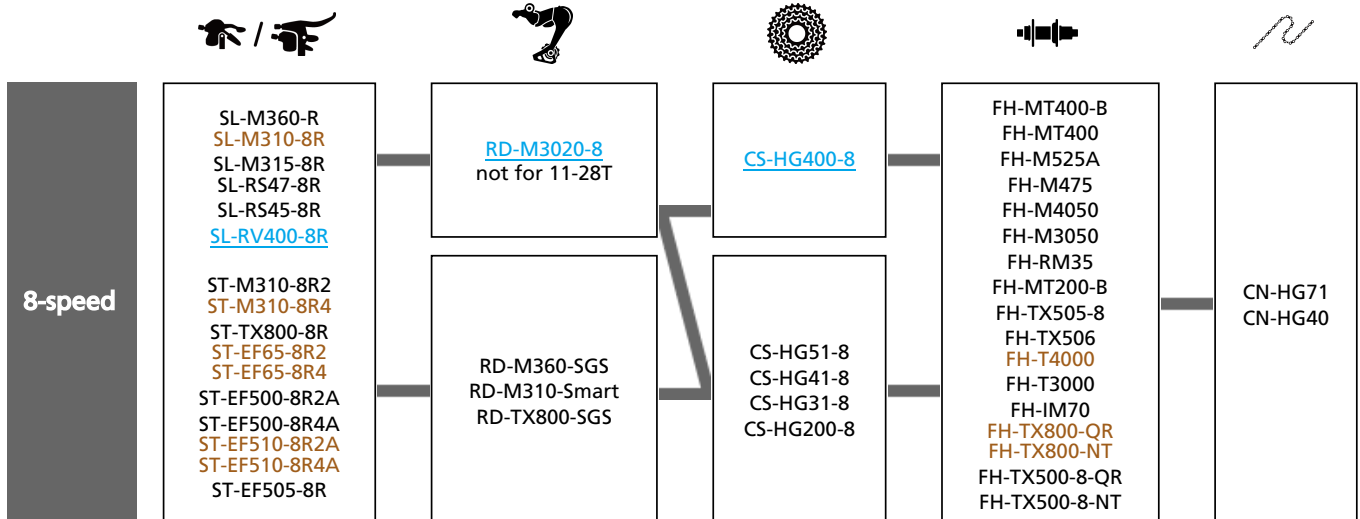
8-speed

SL-M360-R
SL-M310-8R
SL-M315-8R
SL-RS47-8R
SL-RS45-8R
SL-RV400-8R

ST-M310-8R2
ST-M310-8R4
ST-TX800-8R
ST-EF65-8R2
ST-EF65-8R4
ST-EF500-8R2A
ST-EF500-8R4A
ST-EF510-8R2A
ST-EF510-8R4A
ST-EF505-8R

RD-M3020-8
not for 11-28T

RD-M360-SGS
RD-M310-Smart
RD-TX800-SGS

CS-HG400-8

CS-HG51-8
CS-HG41-8
CS-HG31-8
CS-HG200-8

FH-MT400-B
FH-MT400
FH-M525A
FH-M475
FH-M4050
FH-M3050
FH-RM35
FH-MT200-B
FH-TX505-8
FH-TX506
FH-T4000
FH-T3000
FH-IM70
FH-TX800-QR
FH-TX800-NT
FH-TX500-8-QR
FH-TX500-8-NT

CN-HG71
CN-HG40